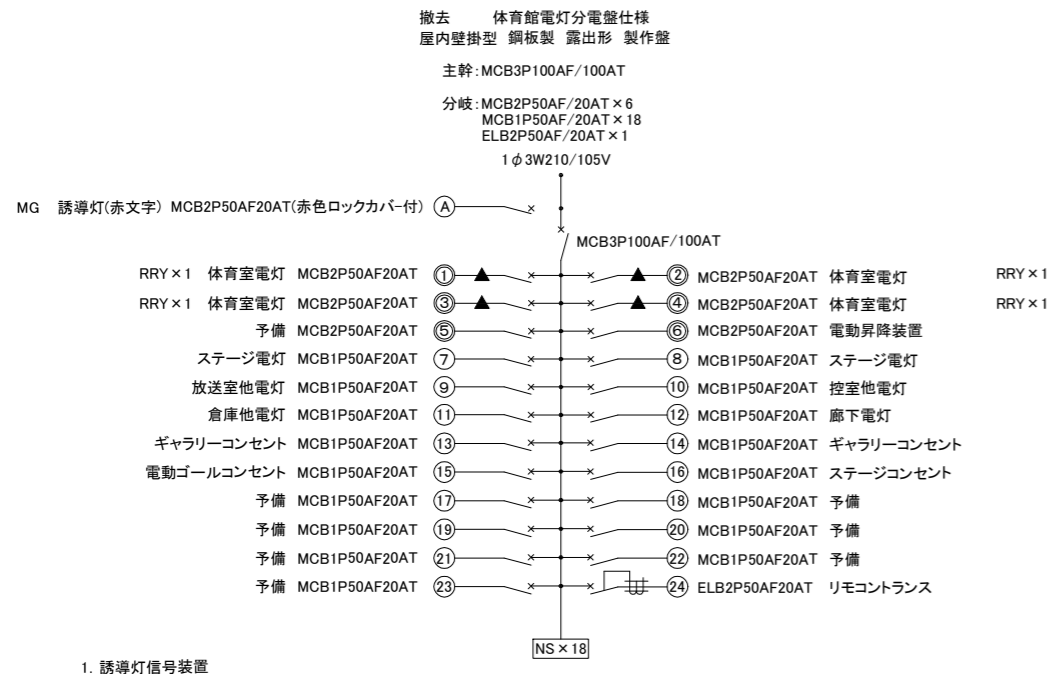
撤去　体育館電灯分電盤仕様
屋内壁掛型 鋼板製 露出形 製作盤

主幹：MCB3P100AF/100AT

分岐：MCB2P50AF/20AT×6
MCB1P50AF/20AT×18
ELB2P50AF/20AT×1

1$\phi$3W210/105V

MG　誘導灯(赤文字) MCB2P50AF20AT(赤色ロックカバー付) Ⓐ

MCB3P100AF/100AT

RRY×1　体育室電灯　MCB2P50AF20AT ① ② MCB2P50AF20AT　体育室電灯　RRY×1
RRY×1　体育室電灯　MCB2P50AF20AT ③ ④ MCB2P50AF20AT　体育室電灯　RRY×1
予備　MCB2P50AF20AT ⑤ ⑥ MCB2P50AF20AT　電動昇降装置
ステージ電灯　MCB1P50AF20AT ⑦ ⑧ MCB1P50AF20AT　ステージ電灯
放送室他電灯　MCB1P50AF20AT ⑨ ⑩ MCB1P50AF20AT　控室他電灯
倉庫他電灯　MCB1P50AF20AT ⑪ ⑫ MCB1P50AF20AT　廊下電灯
ギャラリーコンセント　MCB1P50AF20AT ⑬ ⑭ MCB1P50AF20AT　ギャラリーコンセント
電動ゴールコンセント　MCB1P50AF20AT ⑮ ⑯ MCB1P50AF20AT　ステージコンセント
予備　MCB1P50AF20AT ⑰ ⑱ MCB1P50AF20AT　予備
予備　MCB1P50AF20AT ⑲ ⑳ MCB1P50AF20AT　予備
予備　MCB1P50AF20AT ㉑ ㉒ MCB1P50AF20AT　予備
予備　MCB1P50AF20AT ㉓ ㉔ ELB2P50AF20AT　リモコントランス

NS×18

1. 誘導灯信号装置